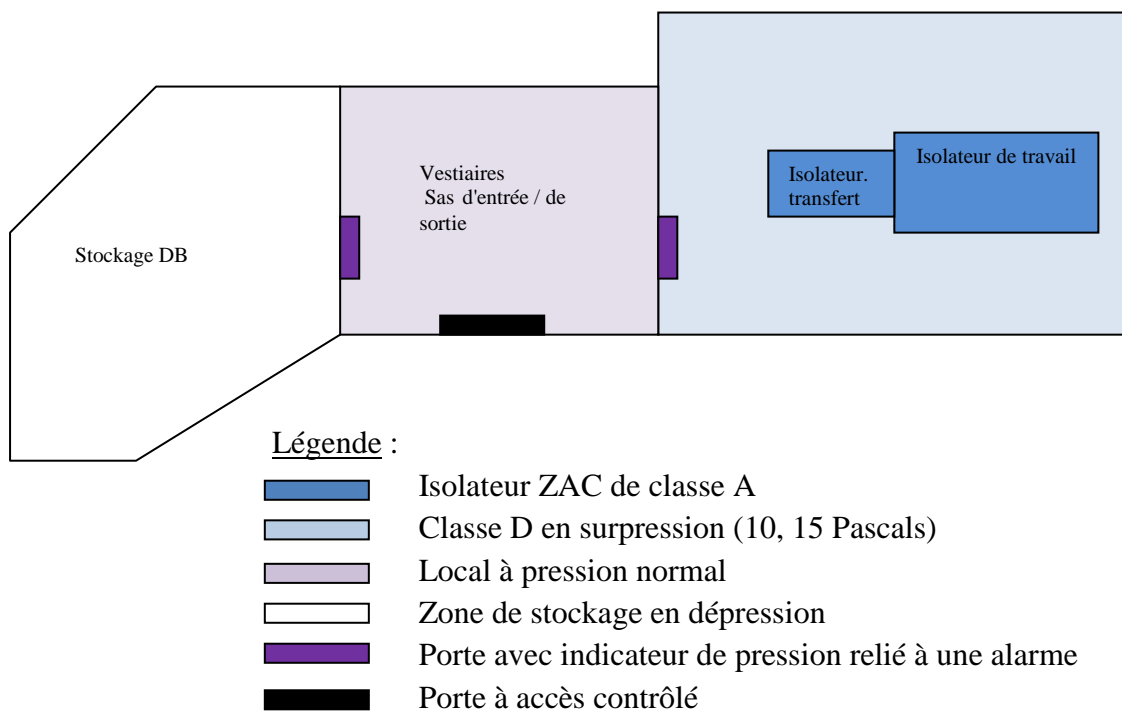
Vestiaires
Sas d'entrée / de sortie

Isolateur. transfert

Isolateur de travail

Stockage DB

Légende :

Isolateur ZAC de classe A

Classe D en surpression (10, 15 Pascals)

Local à pression normal

Zone de stockage en dépression

Porte avec indicateur de pression relié à une alarme

Porte à accès contrôlé